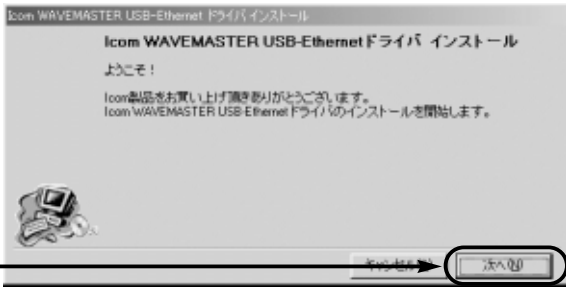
Icom WAVEMASTER USB-Ethernet ドライバ インストール

Icom WAVEMASTER USB-Ethernet ドライバ インストール

ようこそ！

Icom製品をお買い上げ頂きありがとうございます。
Icom WAVEMASTER USB-Ethernet ドライバのインストールを開始します。

キャンセル

次へ(N)